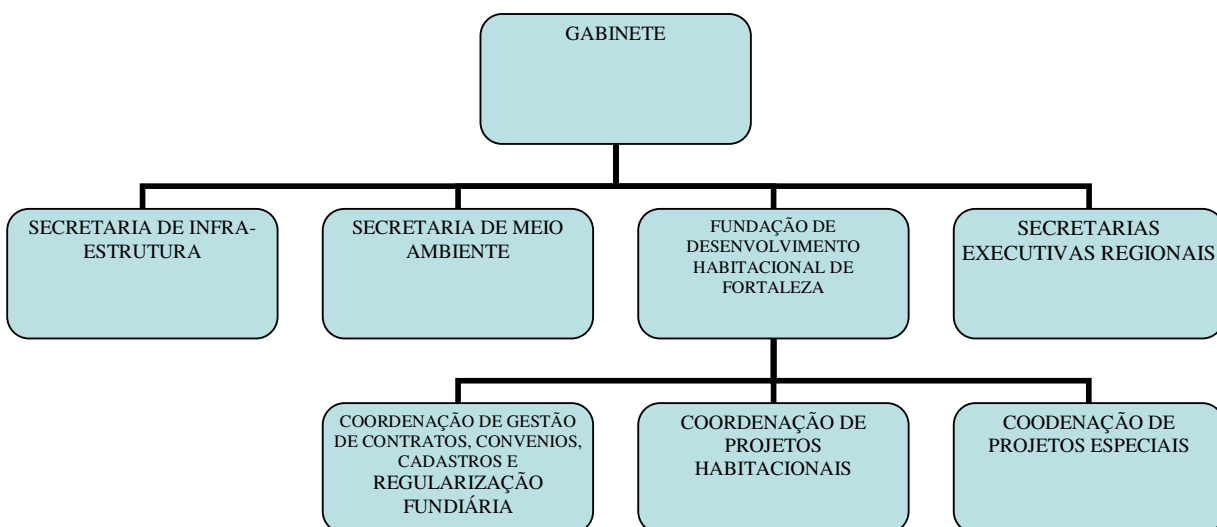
GABINETE

SECRETARIA DE INFRA-ESTRUTURA

SECRETARIA DE MEIO AMBIENTE

FUNDAÇÃO DE DESENVOLVIMENTO HABITACIONAL DE FORTALEZA

SECRETARIAS EXECUTIVAS REGIONAIS

COORDENAÇÃO DE GESTÃO DE CONTRATOS, CONVENIOS, CADASTROS E REGULARIZAÇÃO FUNDIÁRIA

COORDENAÇÃO DE PROJETOS HABITACIONAIS

COODENAÇÃO DE PROJETOS ESPECIAIS